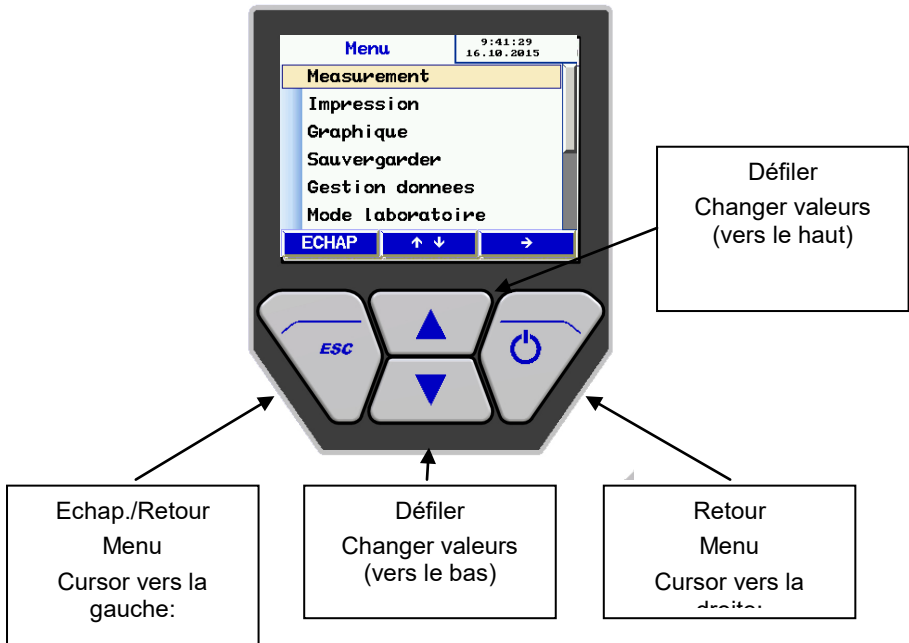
Menu

9:41:29
16.10.2015

Measurement
Impression
Graphique
Sauvergarder
Gestion donnees
Mode laboratoire

ECHAP
↑ ↓
→

Défiler
Changer valeurs (vers le haut)

ESC

Echap./Retour
Menu
Cursor vers la gauche:

Défiler
Changer valeurs (vers le bas)

Retour
Menu
Cursor vers la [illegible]